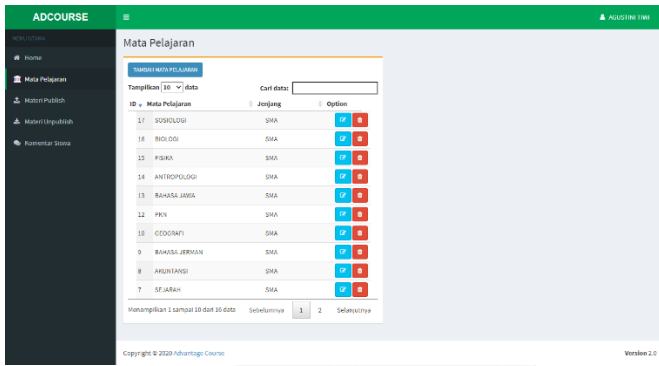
ADCOURSE

AGUSTINI TIWI

MENU UTAMA

Home

Mata Pelajaran

Materi Publish

Materi Unpublish

Komentar Siswa

Mata Pelajaran

TAMBAH MATA PELAJARAN

Tampilkan 10 data

Cari data:

| ID | Mata Pelajaran | Jenjang | Option |
|---|---|---|---|
| 17 | SOSIOLOGI | SMA | |
| 16 | BIOLOGI | SMA | |
| 15 | FISIKA | SMA | |
| 14 | ANTROPOLOGI | SMA | |
| 13 | BAHASA JAWA | SMA | |
| 12 | PKN | SMA | |
| 10 | GEOGRAFI | SMA | |
| 9 | BAHASA JERMAN | SMA | |
| 8 | AKUNTANSI | SMA | |
| 7 | SEJARAH | SMA | |

Menampilkan 1 sampai 10 dari 16 data

Sebelumnya 1 2 Selanjutnya

Copyright © 2020 Advantage Course

Version 2.0